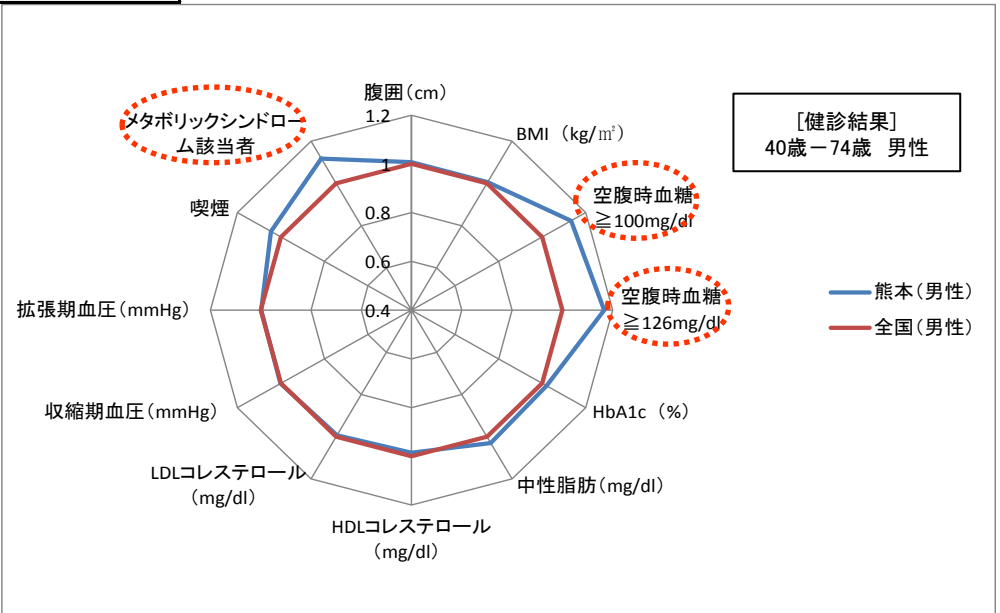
腹囲（cm）
1.2
1
0.8
0.6
0.4
BMI（kg/㎡）
空腹時血糖 ≧100mg/dl
空腹時血糖 ≧126mg/dl
HbA1c（%）
中性脂肪（mg/dl）
HDLコレステロール（mg/dl）
LDLコレステロール（mg/dl）
収縮期血圧（mmHg）
拡張期血圧（mmHg）
喫煙
メタボリックシンドローム該当者

[健診結果]
40歳－74歳　男性

熊本（男性）
全国（男性）